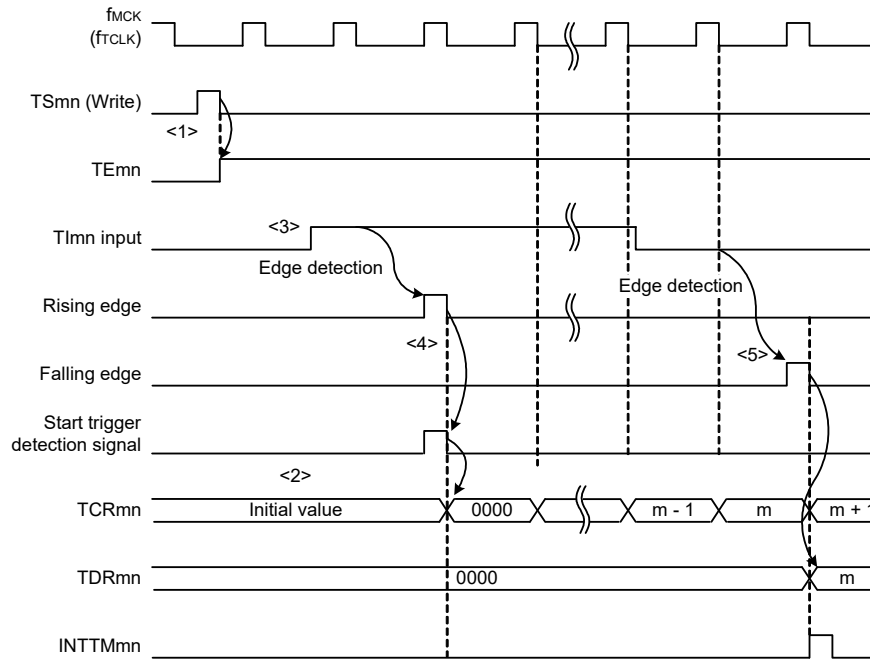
$f_{MCK}$
($f_{TCLK}$)

TSmn (Write)

<1>

TEmn

<3>

TImn input

Edge detection

Edge detection

Rising edge

<4>

<5>

Falling edge

Start trigger detection signal

<2>

TCRmn

Initial value

0000

m - 1

m

m + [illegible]

TDRmn

0000

m

INTTMmn